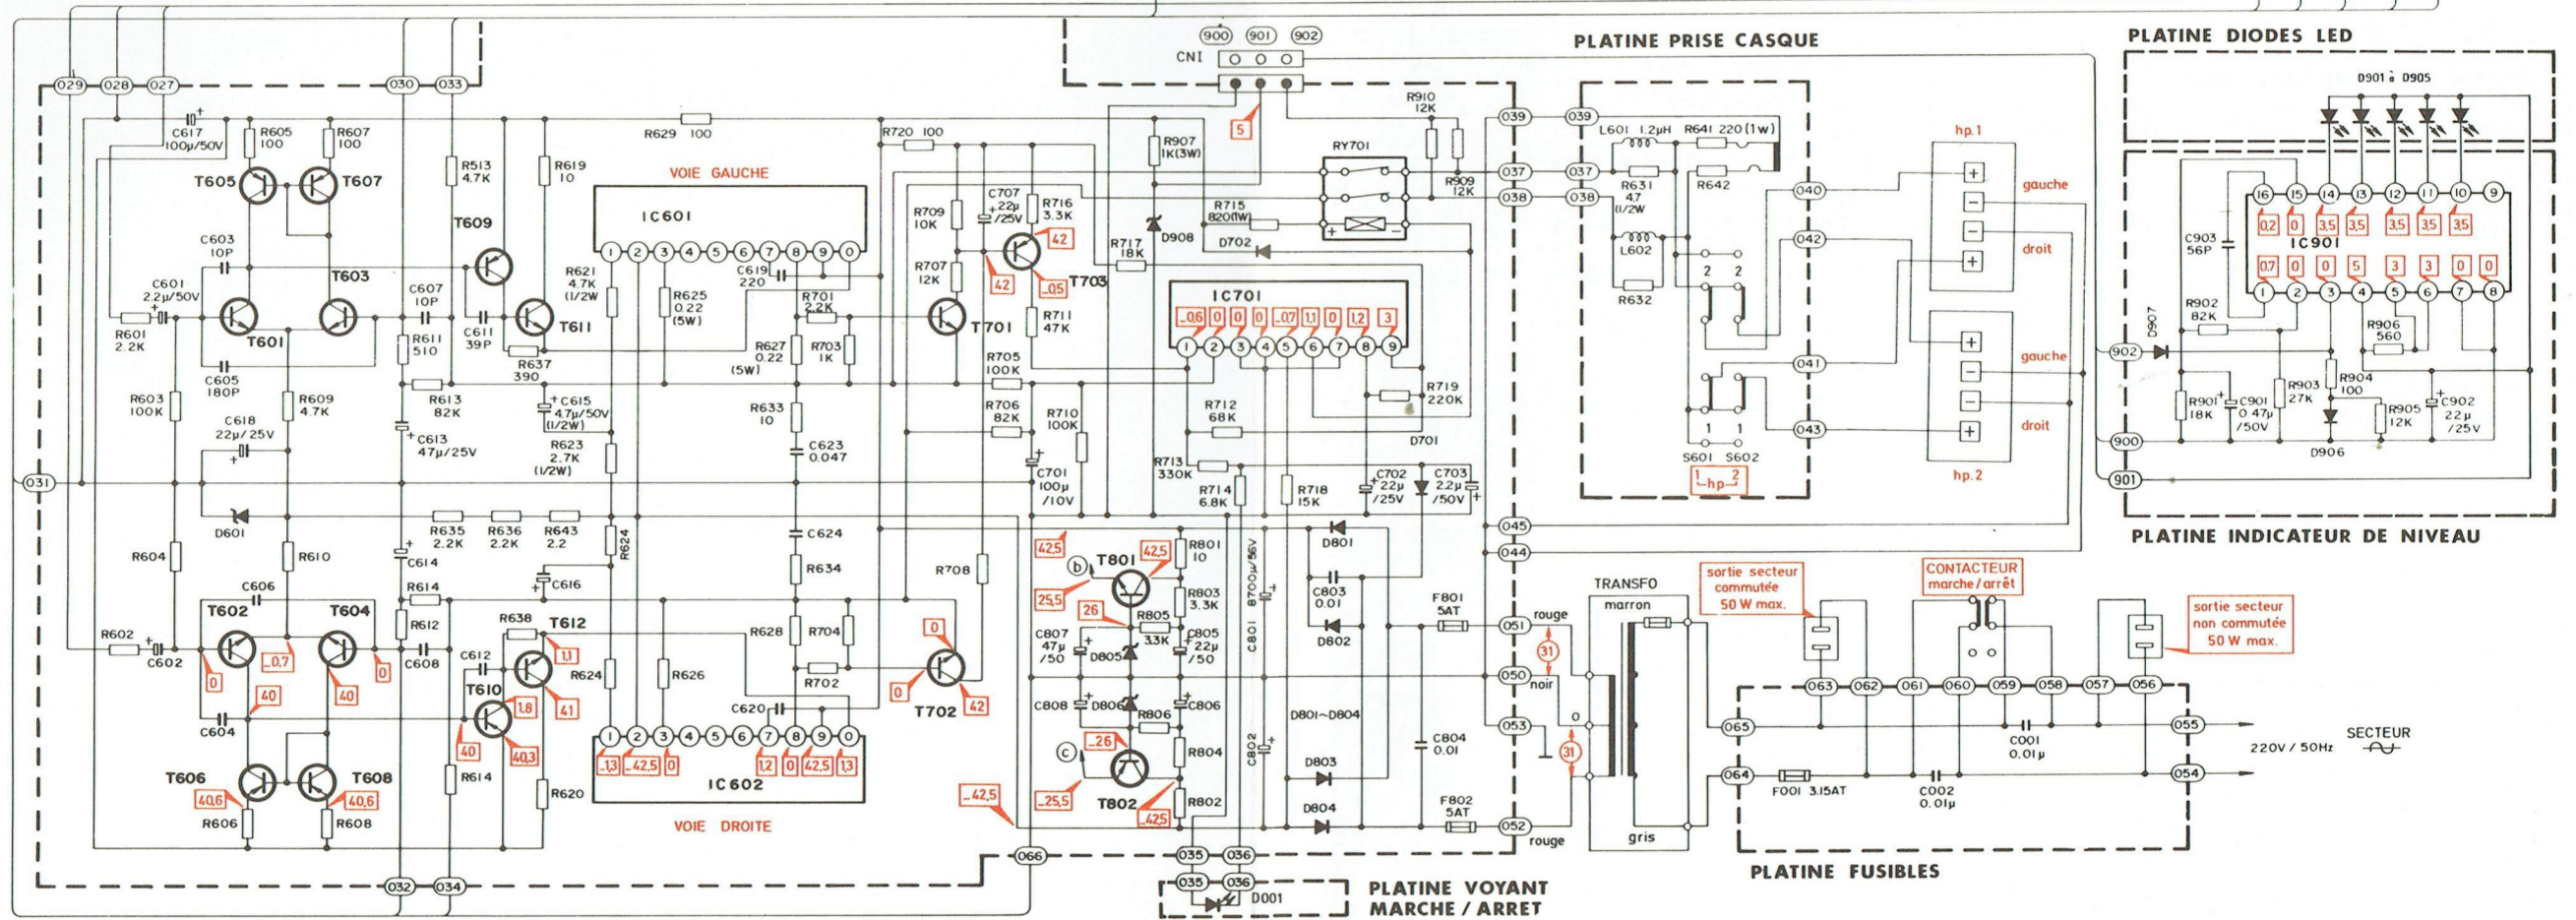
PLATINE PRISE CASQUE

PLATINE DIODES LED

CNI

900 901 902

029 028 027 030 033

C617 100µ/50V

R605 100

R607 100

T605 T607

R513 4.7K

R619 10

R629 100

R720 100

VOIE GAUCHE

IC601

T609

C603 10P

T603

C601 2.2µ/50V

C607 10P

R621 4.7K (1/2W)

R625 0.22 (5W)

C619 220

R601 2.2K

T601

C611 39P

T611

R611 510

R637 390

R627 0.22 (5W)

R701 2.2K

R703 1K

C605 180P

R603 100K

R609 4.7K

R613 82K

C615 4.7µ/50V (1/2W)

R633 10

C618 22µ/25V

C613 47µ/25V

R623 2.7K (1/2W)

C623 0.047

031

D601

R635 2.2K

R636 2.2K

R643 2.2

R624

C624

R604

R610

C614

C616

R634

R708

C606

R614

T602 T604

R612

R638

T612

R628

R704

R602

C602

0 _0.7 0 40 40

C608

C612

1.1

R626

R624

0

T610

1.8

41

R702

0 42

T702

C604

C620

40 40.3

T606 T608

R614

1 2 3 4 5 6 7 8 9 0

_13 _42.5 0

1.2 0 42.5 1.3

40.6 40.6

R620

IC602

R606 R608

VOIE DROITE

032 034

066

5

R907 1K(3W)

R910 12K

RY701

R909 12K

C707 22µ/25V

R716 3.3K

R709 10K

42

R715 820(1W)

D908

R717 18K

D702

R707 12K

42 _05 T703

T701

R711 47K

R705 100K

R706 82K

R710 100K

C701 100µ /10V

IC701

_06 0 0 0 _07 1.1 0 1.2 3

1 2 3 4 5 6 7 8 9

R719 220K

R712 68K

D701

R713 330K

R714 6.8K

R718 15K

C702 22µ /25V

C703 2.2µ /50V

42.5

T801

42.5

b

R801 10

25.5

R803 3.3K

26

R805 3.3K

C807 47µ /50

D805

C805 22µ /50

C801 8700µ/56V

D801

C803 0.01

D802

C808

D806

R806

C806

R804

C802

D801~D804

C804 0.01

c

_26

T802

D803

D804

_42.5

_25.5

_425

R802

035 036

035 036

D001

PLATINE VOYANT MARCHE / ARRET

039 037 038

039 037 038

L601 1.2µH

R641 220 (1W)

R631 47 (1/2W)

R642

L602

R632

040 042 041 043

2 2

1 1

S601 S602

1 hp 2

hp.1

gauche

droit

gauche

droit

hp.2

045 044

F801 5AT

rouge

051

31

050

noir

053

0

31

052

rouge

F802 5AT

TRANSFO

marron

gris

sortie secteur commutée 50 W max.

CONTACTEUR marche / arrêt

sortie secteur non commutée 50 W max.

063 062 061 060 059 058 057 056

065

C001 0.01µ

055

220V / 50Hz

SECTEUR

064

F001 3.15AT

C002 0.01µ

054

PLATINE FUSIBLES

D901 à D905

16 15 14 13 12 11 10 9

0.2 0 3.5 3.5 3.5 3.5 3.5

C903 56P

IC901

07 0 0 5 3 3 0 0

1 2 3 4 5 6 7 8

D907

R902 82K

R906 560

902

R904 100

R901 18K

C901 0.47µ /50V

R903 27K

R905 12K

C902 22µ /25V

900

D906

901

PLATINE INDICATEUR DE NIVEAU